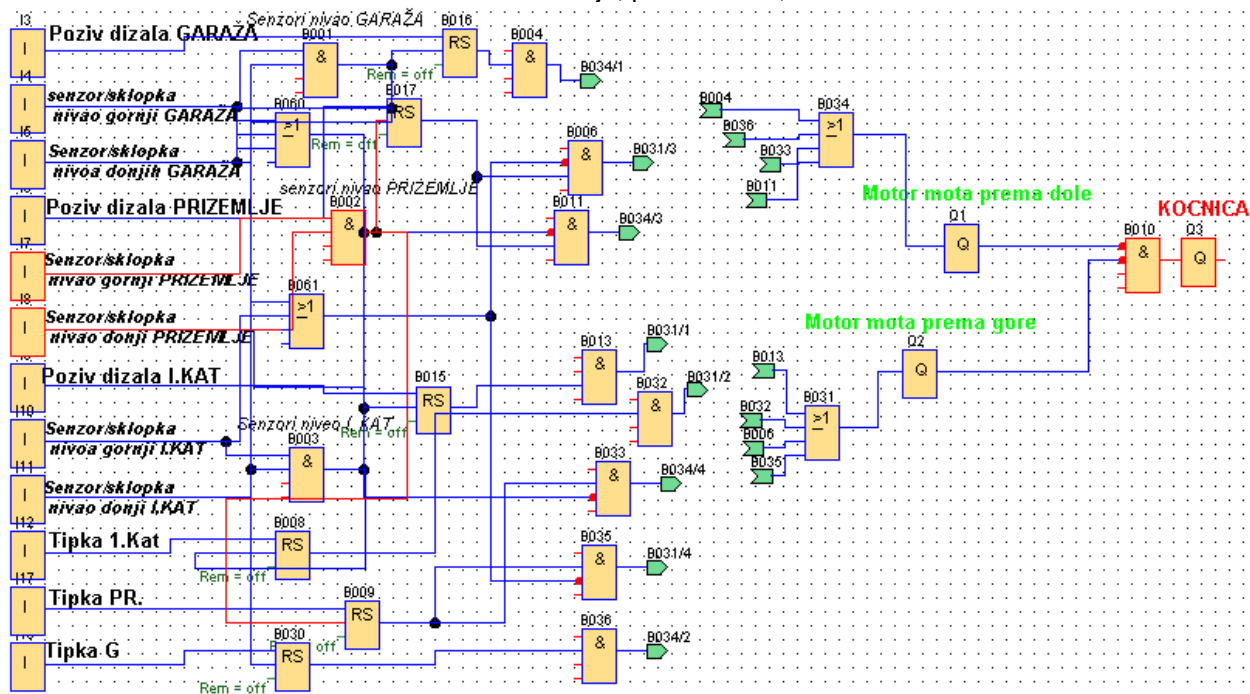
I3 Poziv dizala GARAŽA
I
I4 senzor/sklopka nivao gornji GARAŽA
I
I5 Senzor/sklopka nivoa donjih GARAŽA
I
Poziv dizala PRIZEMLJE
I
I7 Senzor/sklopka nivao gornji PRIZEMLJE
I
I8 Senzor/sklopka nivao donji PRIZEMLJE
I
Poziv dizala I.KAT
I
I10 Senzor/sklopka nivoa gornji I.KAT
I
I11 Senzor/sklopka nivao donji I.KAT
I
I12 Tipka 1.Kat
I
I17 Tipka PR.
I
Tipka G
I

Senzori nivao GARAŽA
B001 &
B016 RS
Rem = off
B004 &
B034/1
B060 $\geq 1$
B017 RS
Rem = off
B006 &
B031/3
sernzori nivao PRIZEMLJE
B002 &
B011 &
B034/3
B061 $\geq 1$
B013 &
B031/1
B015 RS
B032 &
B031/2
Senzori nivoa I.KAT
Rem = off
B003 &
B033 &
B034/4
B008 RS
Rem = off
B035 &
B031/4
B009 RS
B030 RS
Rem = off
Rem = off
B036 &
B034/2

B004
B036
B033
B011
B034 $\geq 1$
Motor mota prema dole
Q1 Q
KOCNICA
B010 &
Q3 Q
Motor mota prema gore
Q2 Q
B013
B032
B006
B035
B031 $\geq 1$